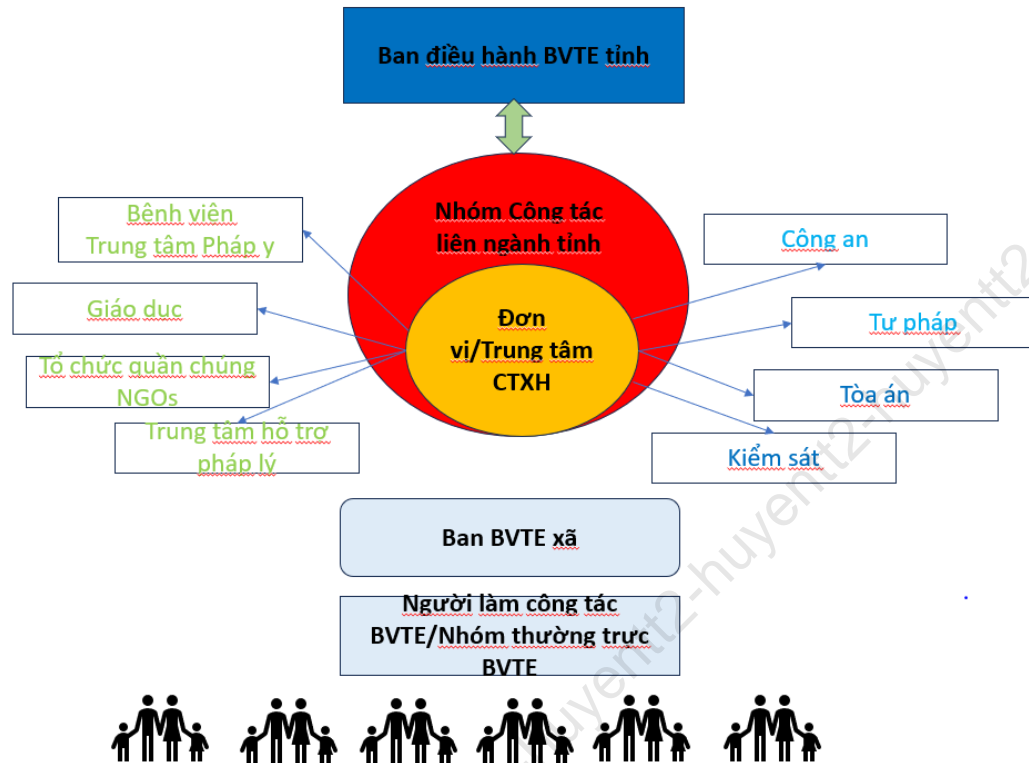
Ban điều hành BVTE tỉnh

Nhóm Công tác liên ngành tỉnh

Đơn vi/Trung tâm CTXH

Bênh viên Trung tâm Pháp y

Giáo duc

Tổ chức quần chúng NGOs

Trung tâm hỗ trơ pháp lý

Công an

Tư pháp

Tòa án

Kiểm sát

Ban BVTE xã

Người làm công tác BVTE/Nhóm thường trực BVTE

huyentt2-huyentt2-huyentt2